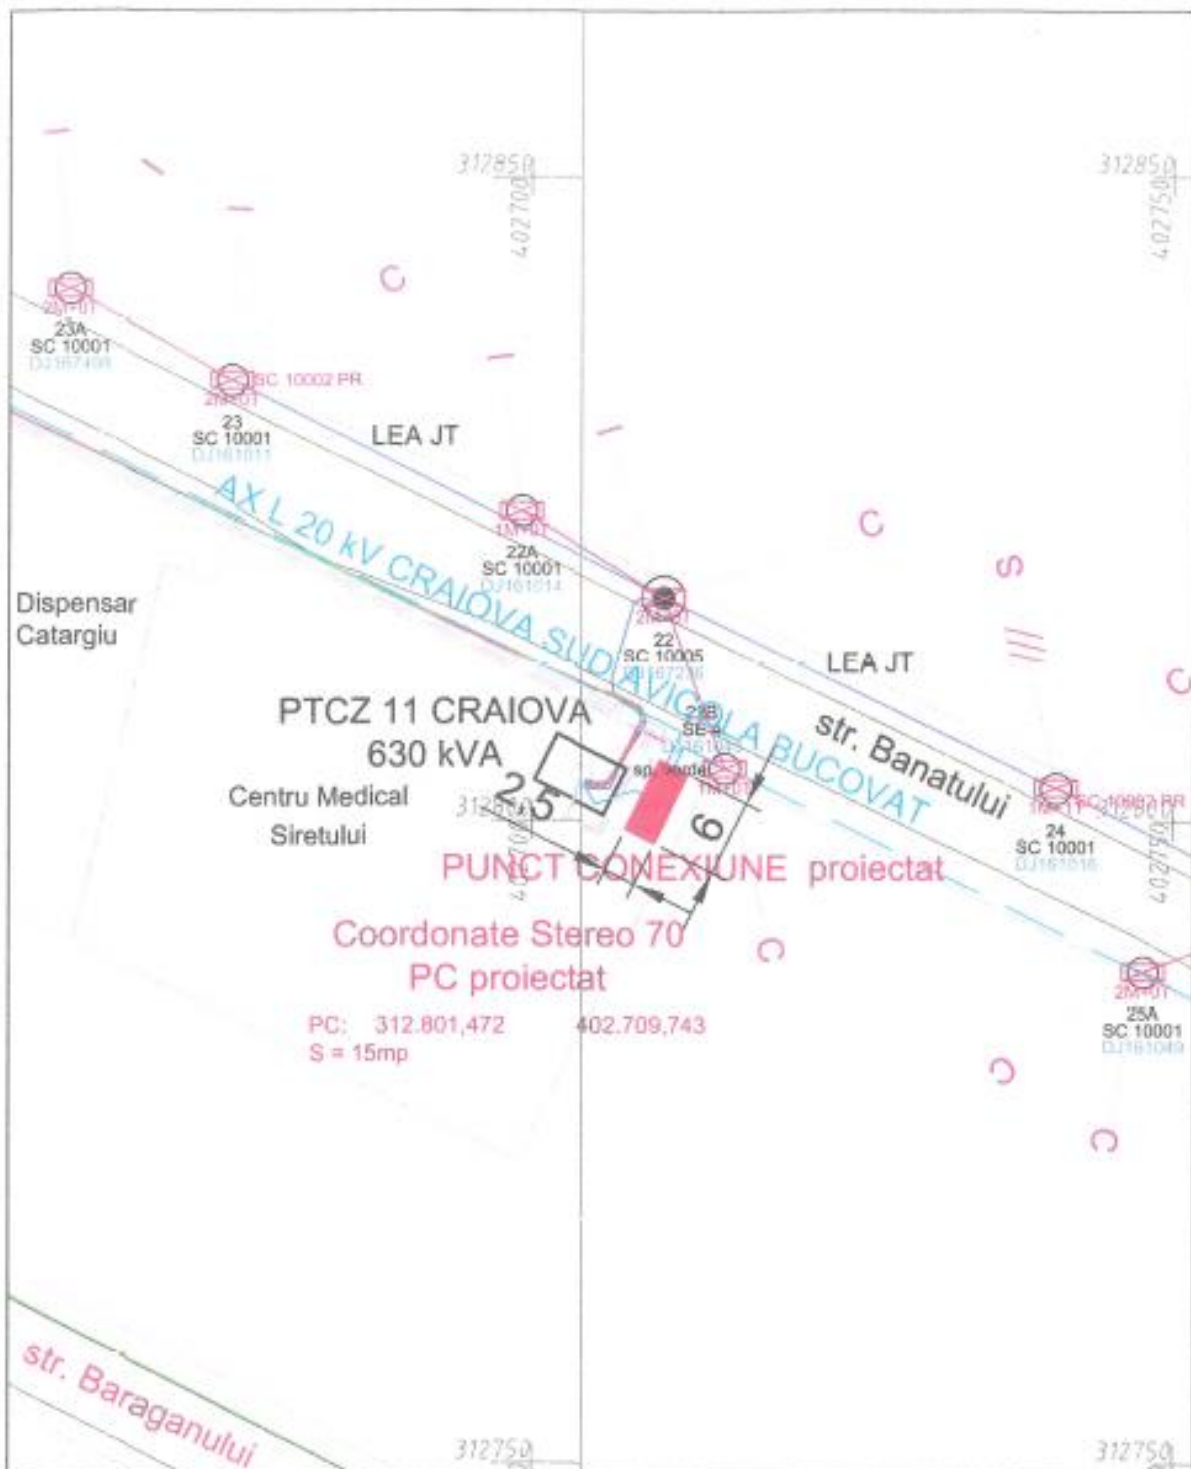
312850
402700
312850
402750
C
2M-01
23A
SC 10001
DJ167498
SC 10002 PR
2M-01
23
SC 10001
DJ161011
LEA JT
AX L 20 kV CRAIOVA SUD / AVICOLA BUCOVAT
1M-01
22A
SC 10001
DJ161014
C
S
Dispensar
Catargiu
2M-01
22
SC 10005
DJ167216
LEA JT
C
PTCZ 11 CRAIOVA
630 kVA
22B
SE 4
DJ16101
str. Banatului
sp. verde
1M-01
Centru Medical
Siretului
312800
2.5
6
1M-01
SC 10002 PR
24
SC 10001
DJ161016
402750
PUNCT CONEXIUNE proiectat
Coordonate Stereo 70
PC proiectat
C
2M-01
25A
SC 10001
DJ161049
PC: 312.801,472 402.709,743
S = 15mp
C
C
str. Baraganului
312750
312750